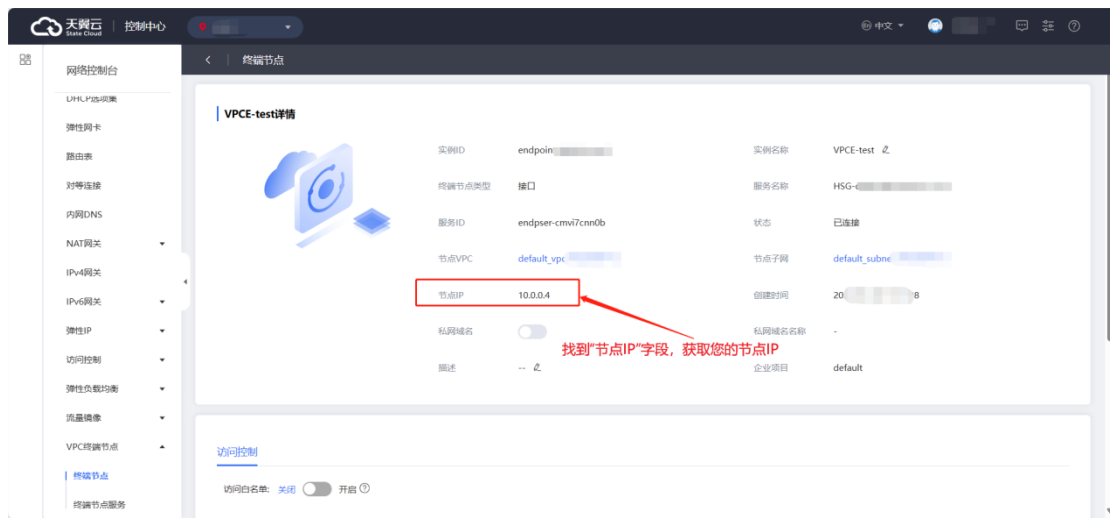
天翼云 State Cloud | 控制中心

中文

网络控制台

DHCP选项集
弹性网卡
路由表
对等连接
内网DNS
NAT网关
IPv4网关
IPv6网关
弹性IP
访问控制
弹性负载均衡
流量镜像
VPC终端节点
终端节点
终端节点服务

< | 终端节点

VPCE-test详情

| | | | |
|---|---|---|---|
| 实例ID | endpoin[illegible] | 实例名称 | VPCE-test |
| 终端节点类型 | 接口 | 服务名称 | HSG-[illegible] |
| 服务ID | endpser-cmvi7cnn0b | 状态 | 已连接 |
| 节点VPC | default_vpc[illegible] | 节点子网 | default_subne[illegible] |
| 节点IP | 10.0.0.4 | 创建时间 | 20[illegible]8 |
| 私网域名 | | 私网域名名称 | - |
| 描述 | -- | 企业项目 | default |

找到"节点IP"字段，获取您的节点IP

访问控制

访问白名单: 关闭 开启